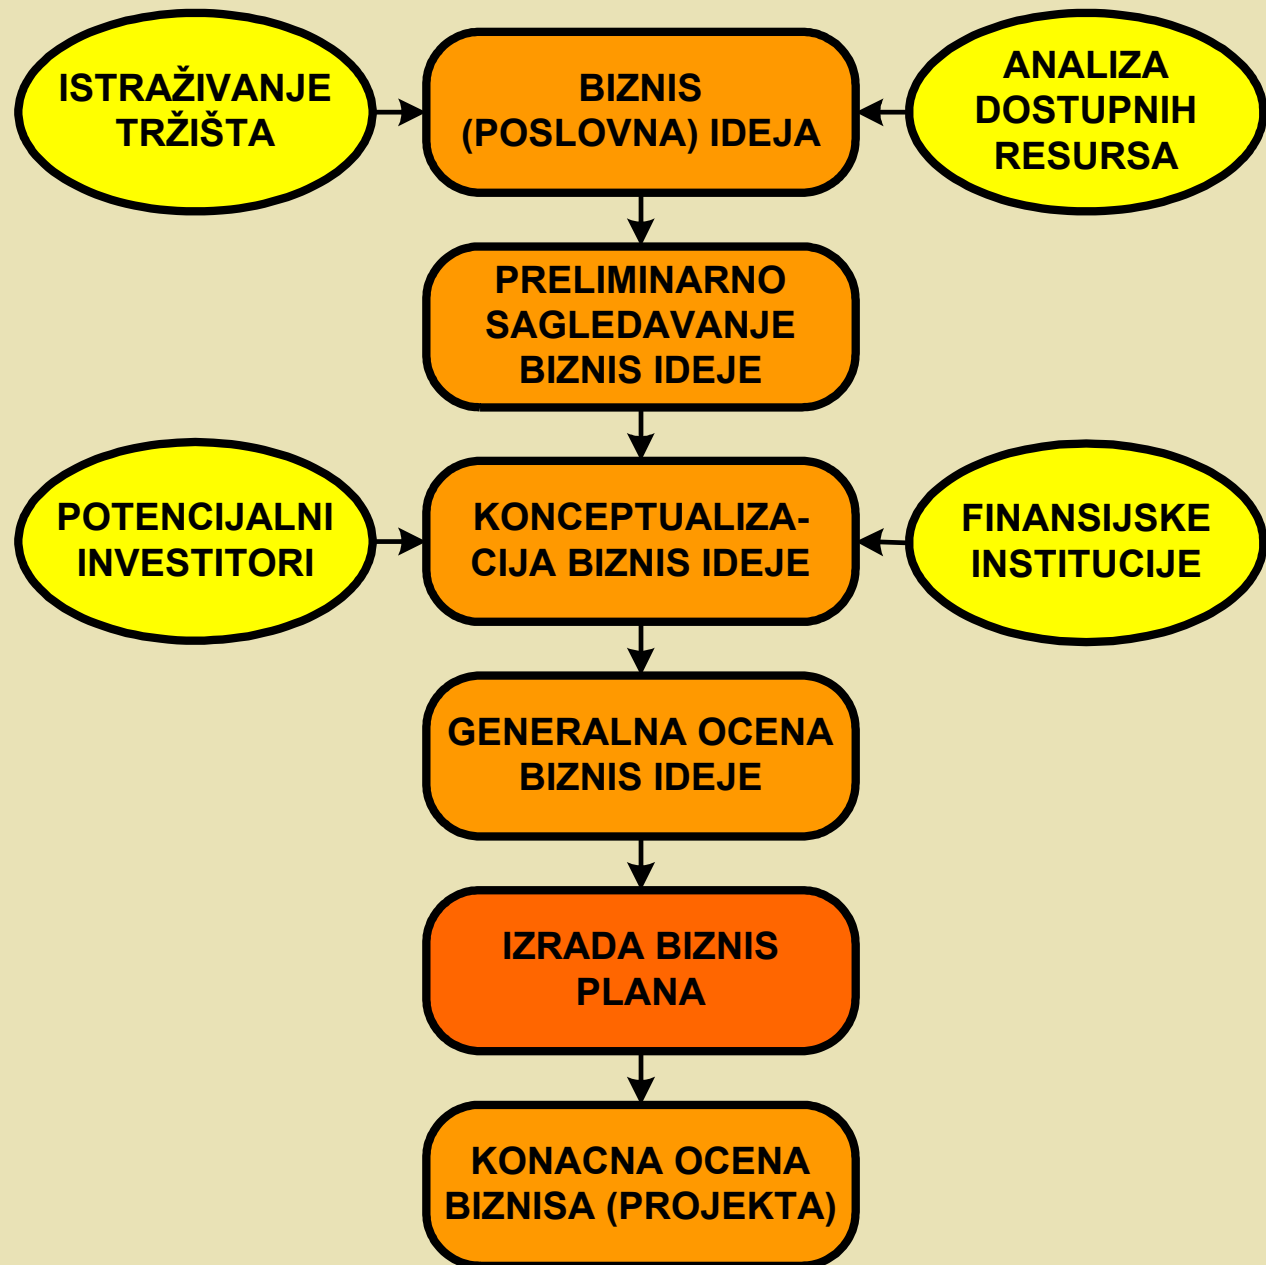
ISTRAŽIVANJE TRŽIŠTA

BIZNIS (POSLOVNA) IDEJA

ANALIZA DOSTUPNIH RESURSA

PRELIMINARNO SAGLEDAVANJE BIZNIS IDEJE

POTENCIJALNI INVESTITORI

KONCEPTUALIZACIJA BIZNIS IDEJE

FINANSIJSKE INSTITUCIJE

GENERALNA OCENA BIZNIS IDEJE

IZRADA BIZNIS PLANA

KONACNA OCENA BIZNISA (PROJEKTA)